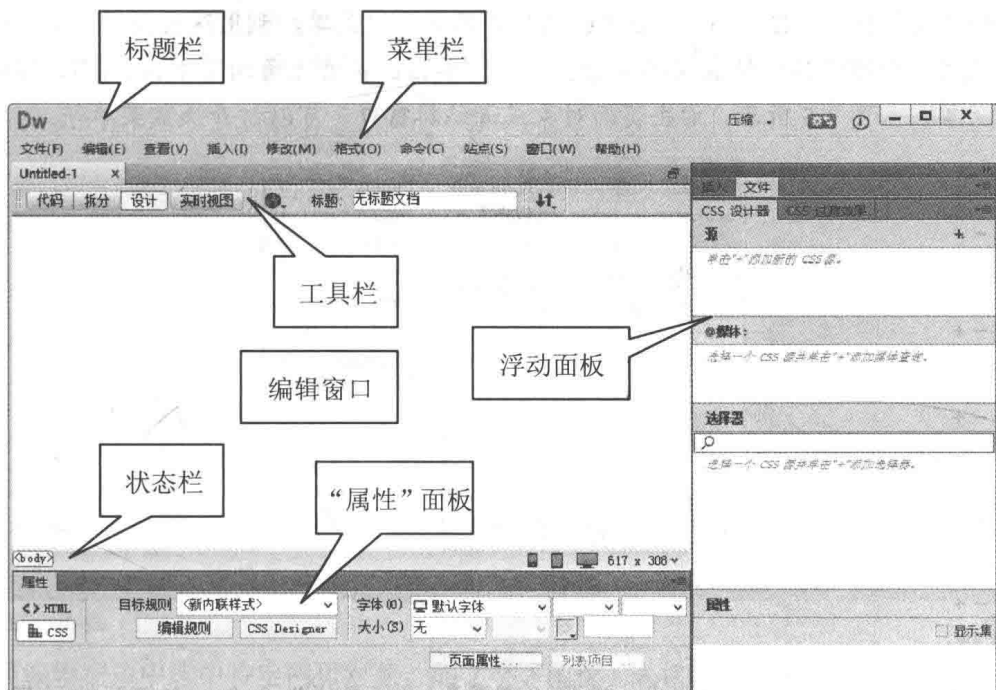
标题栏

菜单栏

Dw

压缩

文件(F) 编辑(E) 查看(V) 插入(I) 修改(M) 格式(O) 命令(C) 站点(S) 窗口(W) 帮助(H)

Untitled-1 ×

代码 拆分 设计 实时视图 标题: 无标题文档

插入 文件

CSS 设计器 CSS 过渡效果

源

单击"+"添加新的 CSS 源。

工具栏

@媒体:

选择一个 CSS 源并单击"+"添加媒体查询。

浮动面板

编辑窗口

选择器

选择一个 CSS 源并单击"+"添加选择器。

状态栏

“属性”面板

<body>

617 x 308

属性

<> HTML

CSS

目标规则 <新内联样式>

编辑规则

CSS Designer

字体(O) 默认字体

大小(S) 无

页面属性...

列表项目...

属性

显示集